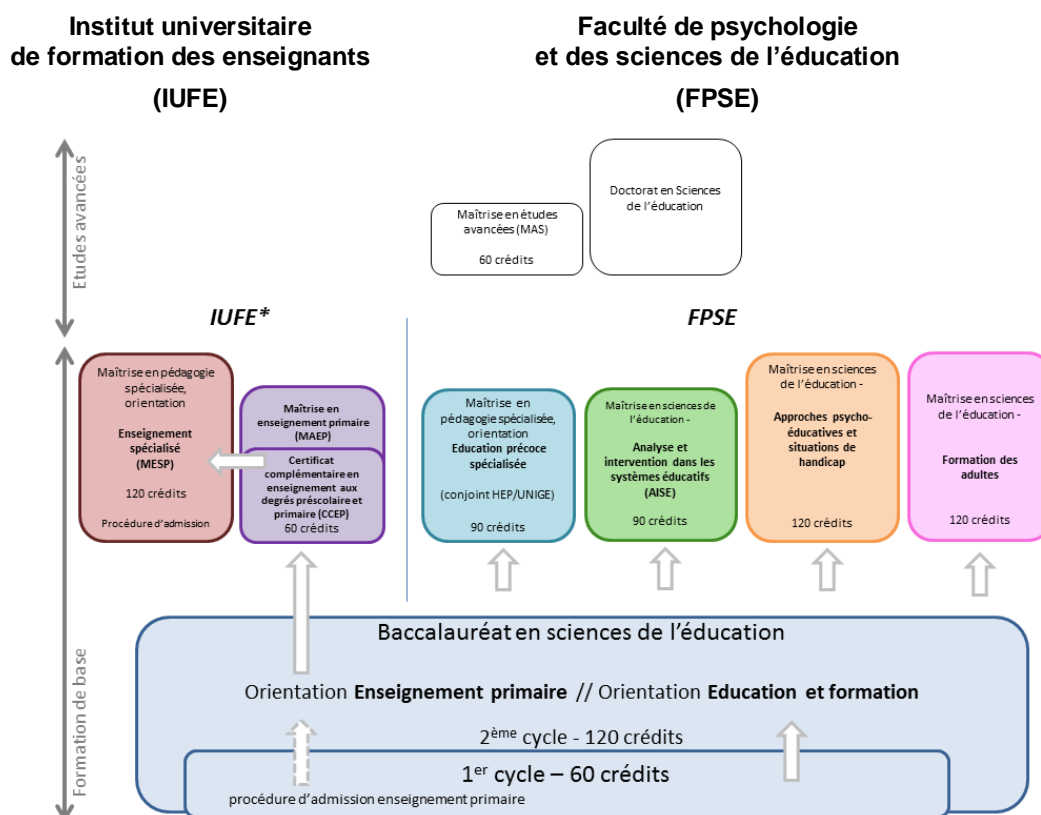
Institut universitaire de formation des enseignants

(IUFE)

Faculté de psychologie et des sciences de l'éducation

(FPSE)

Etudes avancées

Maîtrise en études avancées (MAS)

60 crédits

Doctorat en Sciences de l'éducation

IUFE*

FPSE

Maîtrise en pédagogie spécialisée, orientation

Enseignement spécialisé (MESP)

120 crédits

Procédure d'admission

Maîtrise en enseignement primaire (MAEP)

Certificat complémentaire en enseignement aux degrés préscolaire et primaire (CCEP)

60 crédits

Maîtrise en pédagogie spécialisée, orientation

Education précoce spécialisée

(conjoint HEP/UNIGE)

90 crédits

Maîtrise en sciences de l'éducation -

Analyse et intervention dans les systèmes éducatifs (AISE)

90 crédits

Maîtrise en sciences de l'éducation -

Approches psycho-éducatives et situations de handicap

120 crédits

Maîtrise en sciences de l'éducation -

Formation des adultes

120 crédits

Formation de base

Baccalauréat en sciences de l'éducation

Orientation **Enseignement primaire** // Orientation **Education et formation**

2ème cycle - 120 crédits

1er cycle – 60 crédits

procédure d'admission enseignement primaire